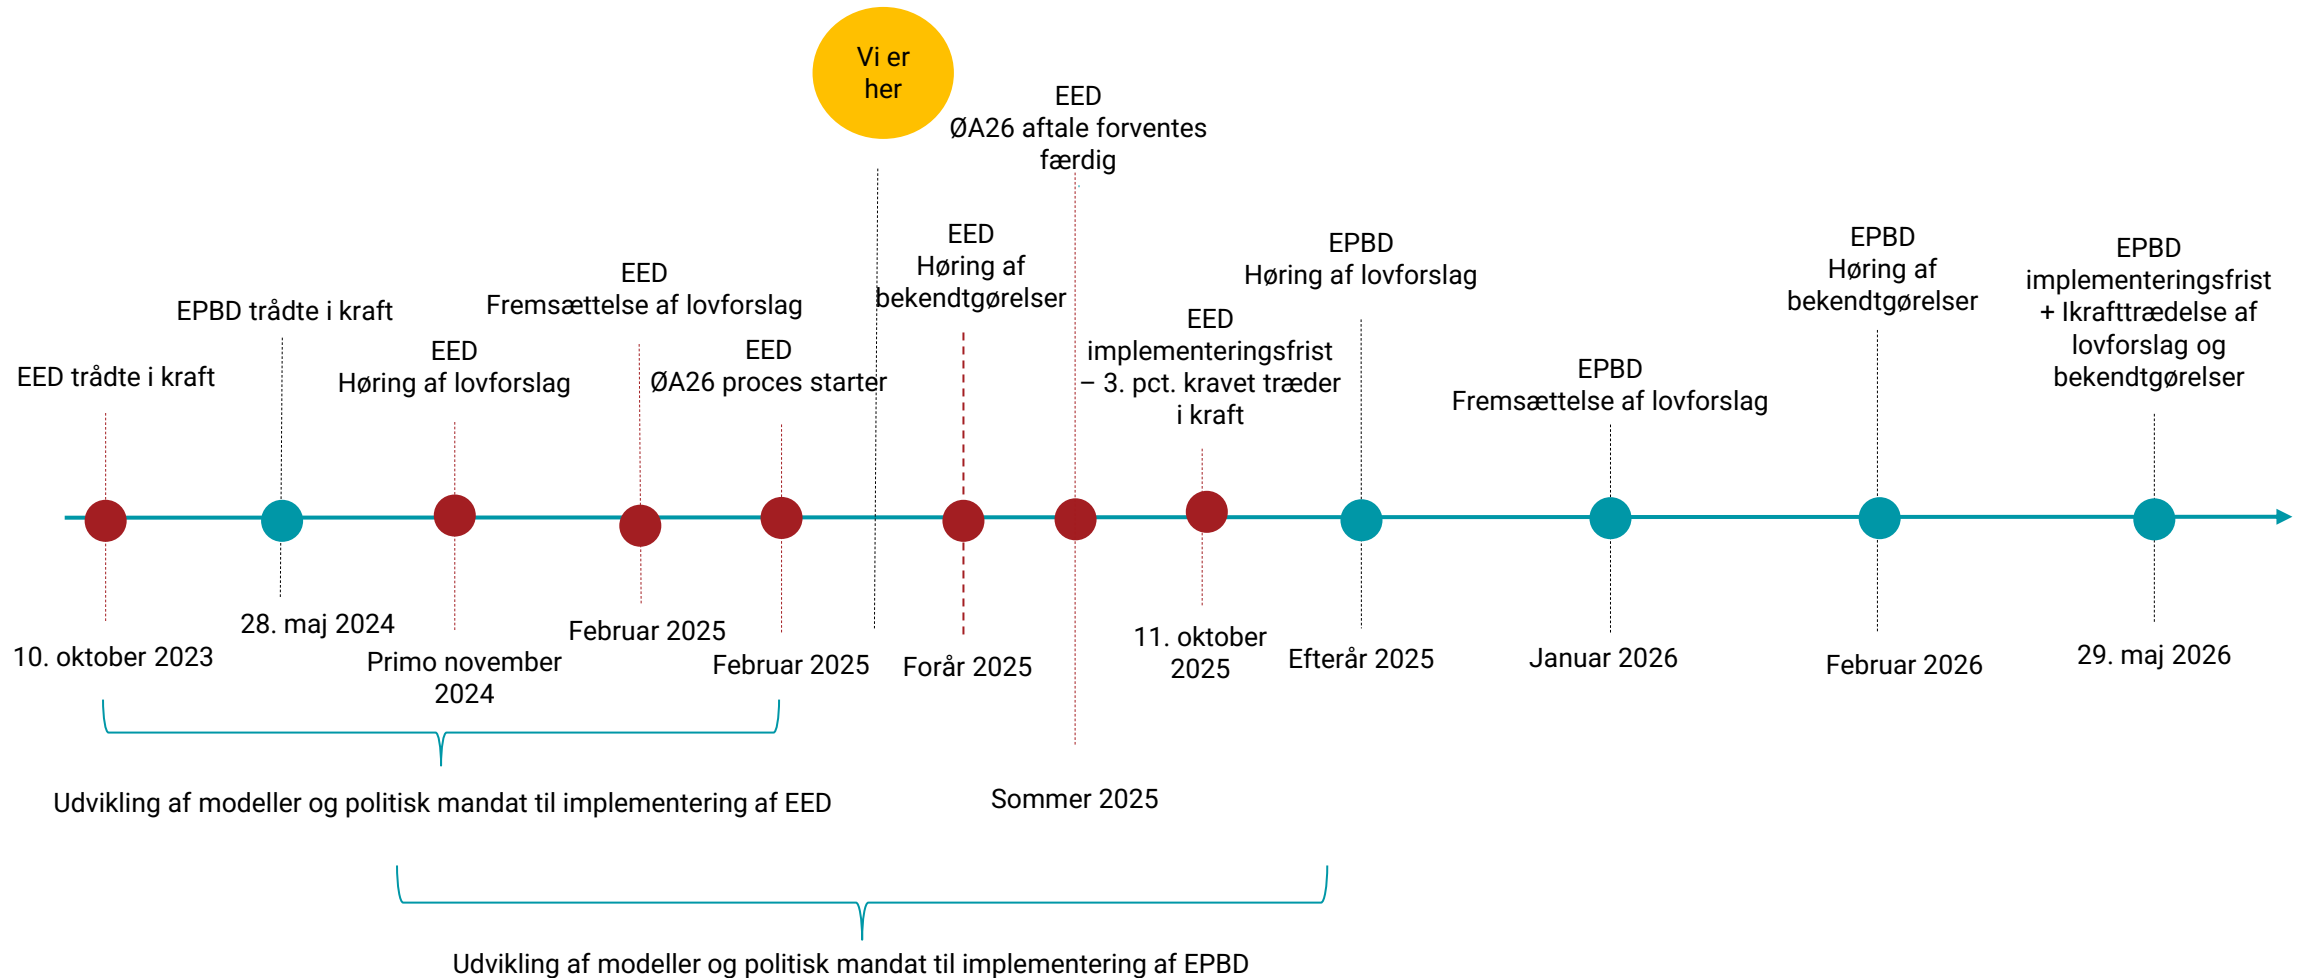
Vi er her

EED
ØA26 aftale forventes færdig

EED trådte i kraft

EPBD trådte i kraft

EED
Høring af lovforslag

EED
Fremsættelse af lovforslag

EED
ØA26 proces starter

EED
Høring af bekendtgørelser

EED
implementeringsfrist – 3. pct. kravet træder i kraft

EPBD
Høring af lovforslag

EPBD
Fremsættelse af lovforslag

EPBD
Høring af bekendtgørelser

EPBD
implementeringsfrist + Ikrafttrædelse af lovforslag og bekendtgørelser

10. oktober 2023

28. maj 2024

Primo november 2024

Februar 2025

Februar 2025

Forår 2025

11. oktober 2025

Efterår 2025

Januar 2026

Februar 2026

29. maj 2026

Sommer 2025

Udvikling af modeller og politisk mandat til implementering af EED

Udvikling af modeller og politisk mandat til implementering af EPBD